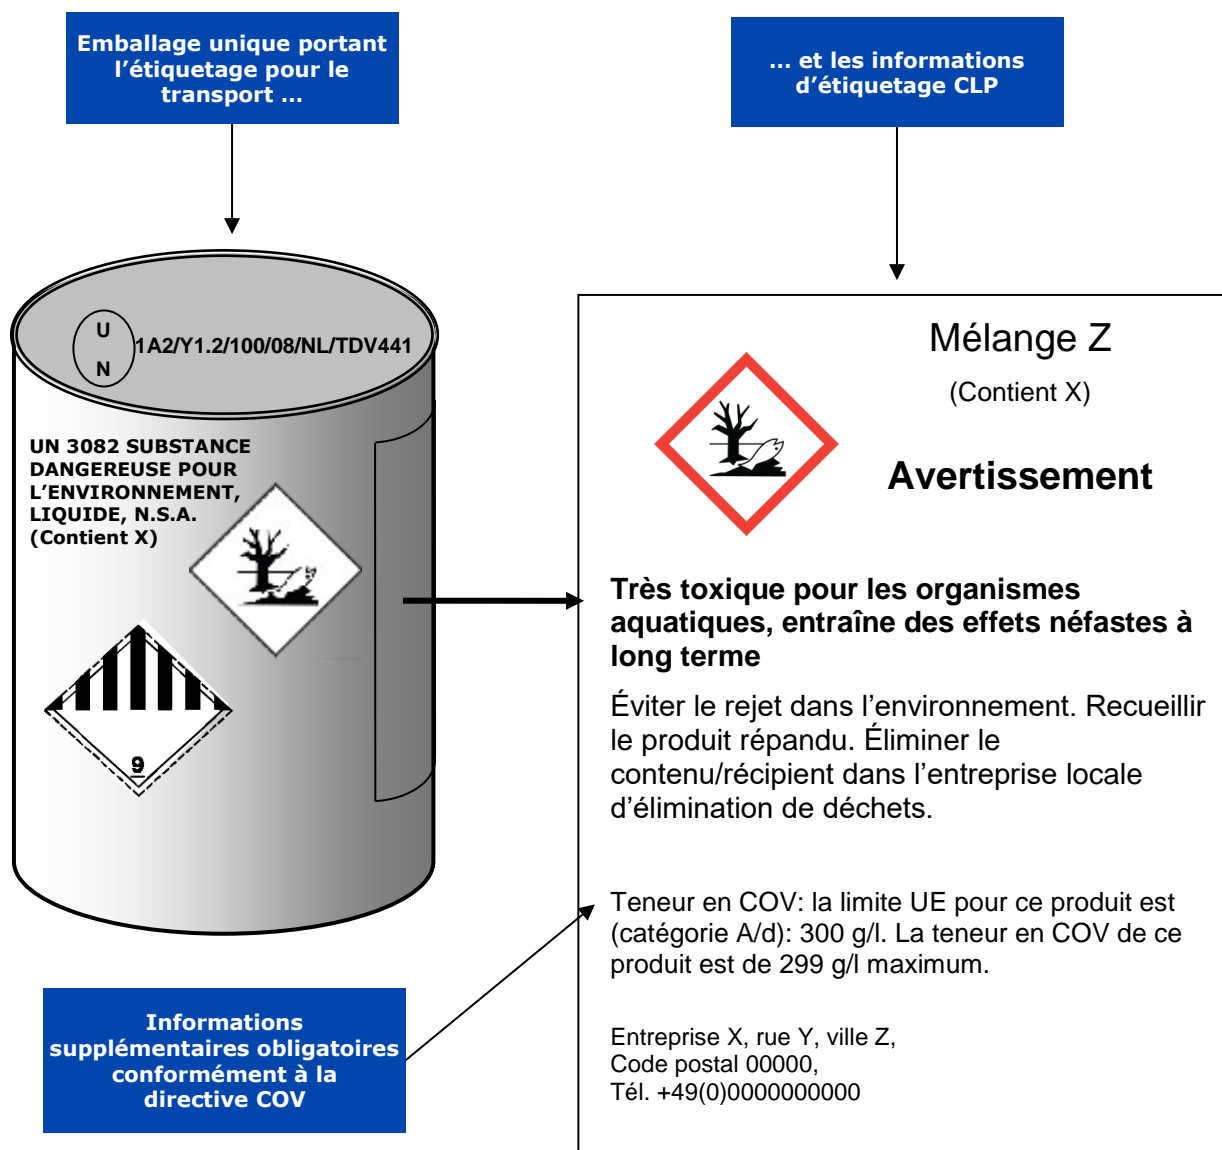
Emballage unique portant l'étiquetage pour le transport …

… et les informations d'étiquetage CLP

U
N
1A2/Y1.2/100/08/NL/TDV441

UN 3082 SUBSTANCE DANGEREUSE POUR L'ENVIRONNEMENT, LIQUIDE, N.S.A. (Contient X)

9

Mélange Z

(Contient X)

Avertissement

Très toxique pour les organismes aquatiques, entraîne des effets néfastes à long terme

Éviter le rejet dans l'environnement. Recueillir le produit répandu. Éliminer le contenu/récipient dans l'entreprise locale d'élimination de déchets.

Teneur en COV: la limite UE pour ce produit est (catégorie A/d): 300 g/l. La teneur en COV de ce produit est de 299 g/l maximum.

Entreprise X, rue Y, ville Z,
Code postal 00000,
Tél. +49(0)0000000000

Informations supplémentaires obligatoires conformément à la directive COV